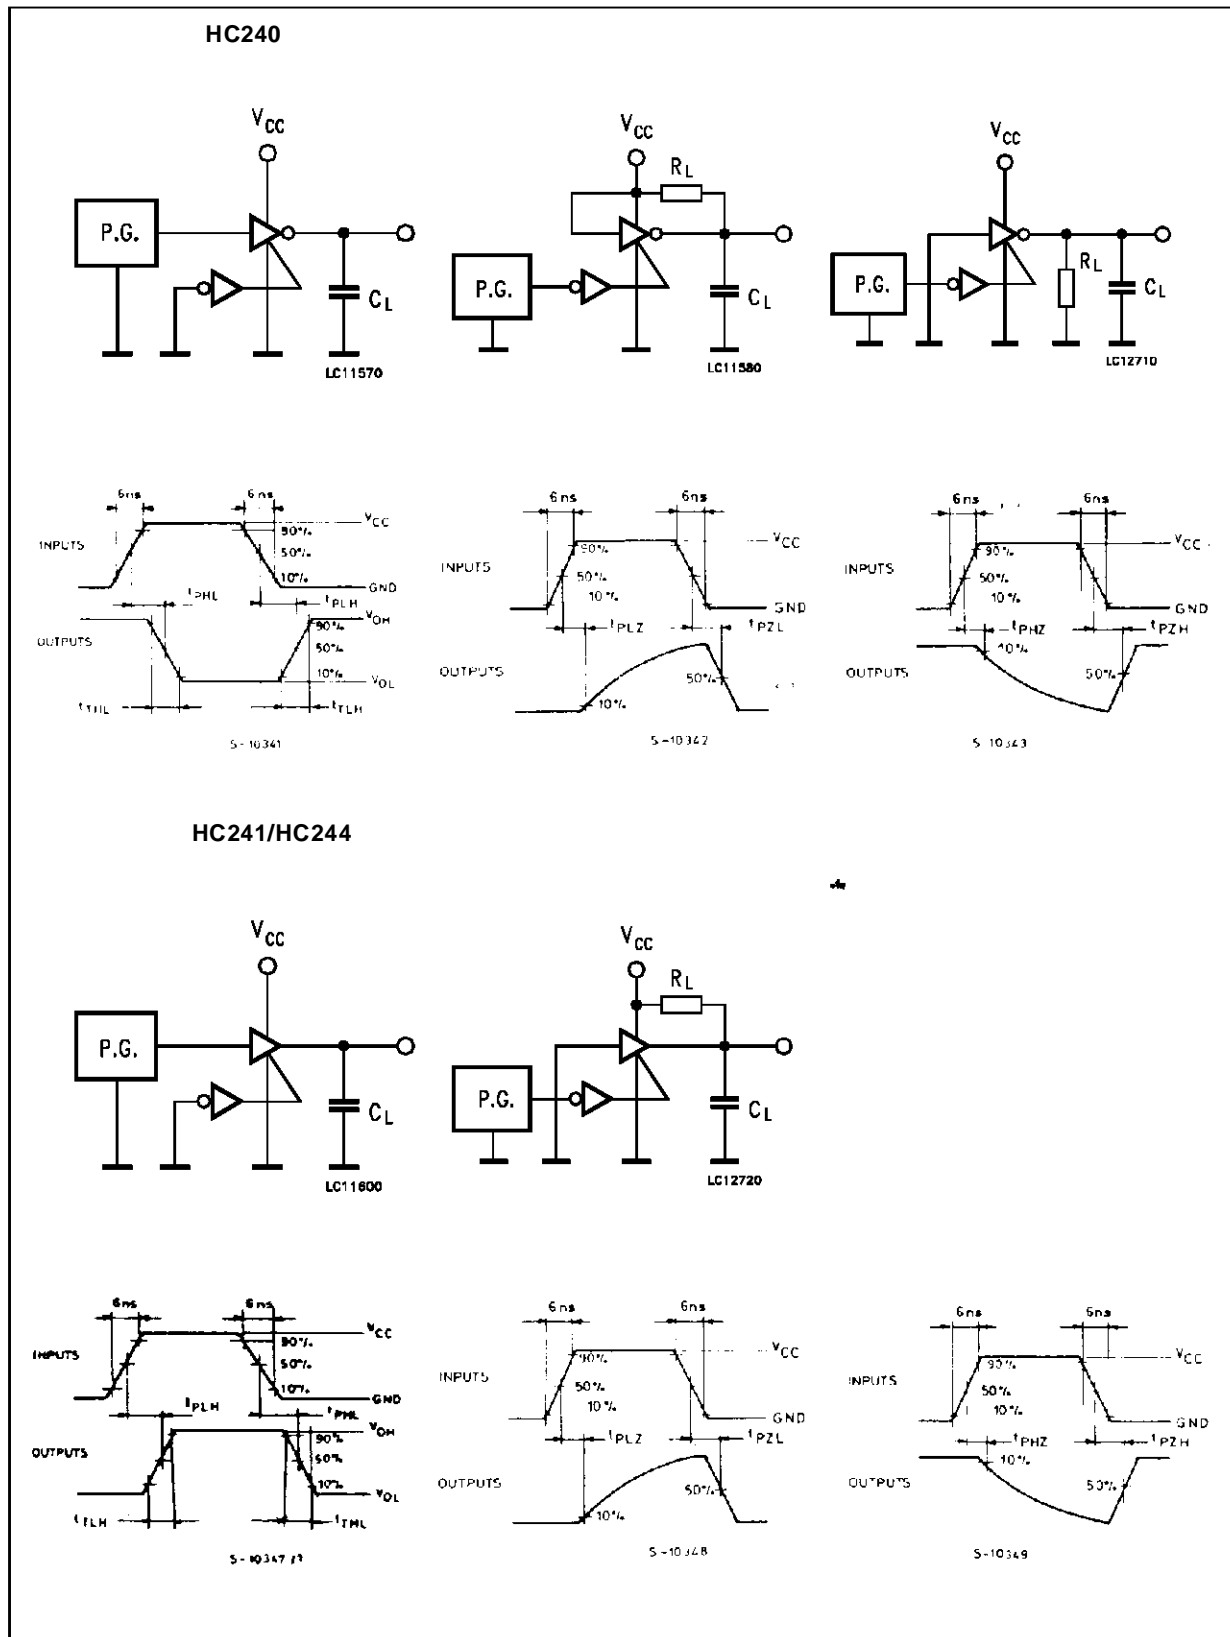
HC240

$V_{CC}$

P.G.

$C_L$

LC11570

$V_{CC}$

$R_L$

P.G.

$C_L$

LC11580

$V_{CC}$

P.G.

$R_L$

$C_L$

LC12710

6ns 6ns

INPUTS

$V_{CC}$

90%

50%

10%

GND

$t_{PHL}$ $t_{PLH}$

OUTPUTS

$V_{OH}$

90%

50%

10%

$V_{OL}$

$t_{THL}$ $t_{TLH}$

S-10341

6ns 6ns

INPUTS

$V_{CC}$

90%

50%

10%

GND

$t_{PLZ}$ $t_{PZL}$

OUTPUTS

50%

10%

S-10342

6ns 6ns

INPUTS

$V_{CC}$

90%

50%

10%

GND

$t_{PHZ}$ $t_{PZH}$

OUTPUTS

10%

50%

S-10343

HC241/HC244

$V_{CC}$

P.G.

$C_L$

LC11600

$V_{CC}$

$R_L$

P.G.

$C_L$

LC12720

6ns 6ns

INPUTS

$V_{CC}$

90%

50%

10%

GND

$t_{PLH}$ $t_{PHL}$

OUTPUTS

$V_{OH}$

90%

50%

10%

$V_{OL}$

$t_{TLH}$ $t_{THL}$

S-10347/1

6ns 6ns

INPUTS

$V_{CC}$

90%

50%

10%

GND

$t_{PLZ}$ $t_{PZL}$

OUTPUTS

50%

10%

S-10348

6ns 6ns

INPUTS

$V_{CC}$

90%

50%

10%

GND

$t_{PHZ}$ $t_{PZH}$

OUTPUTS

10%

50%

S-10349